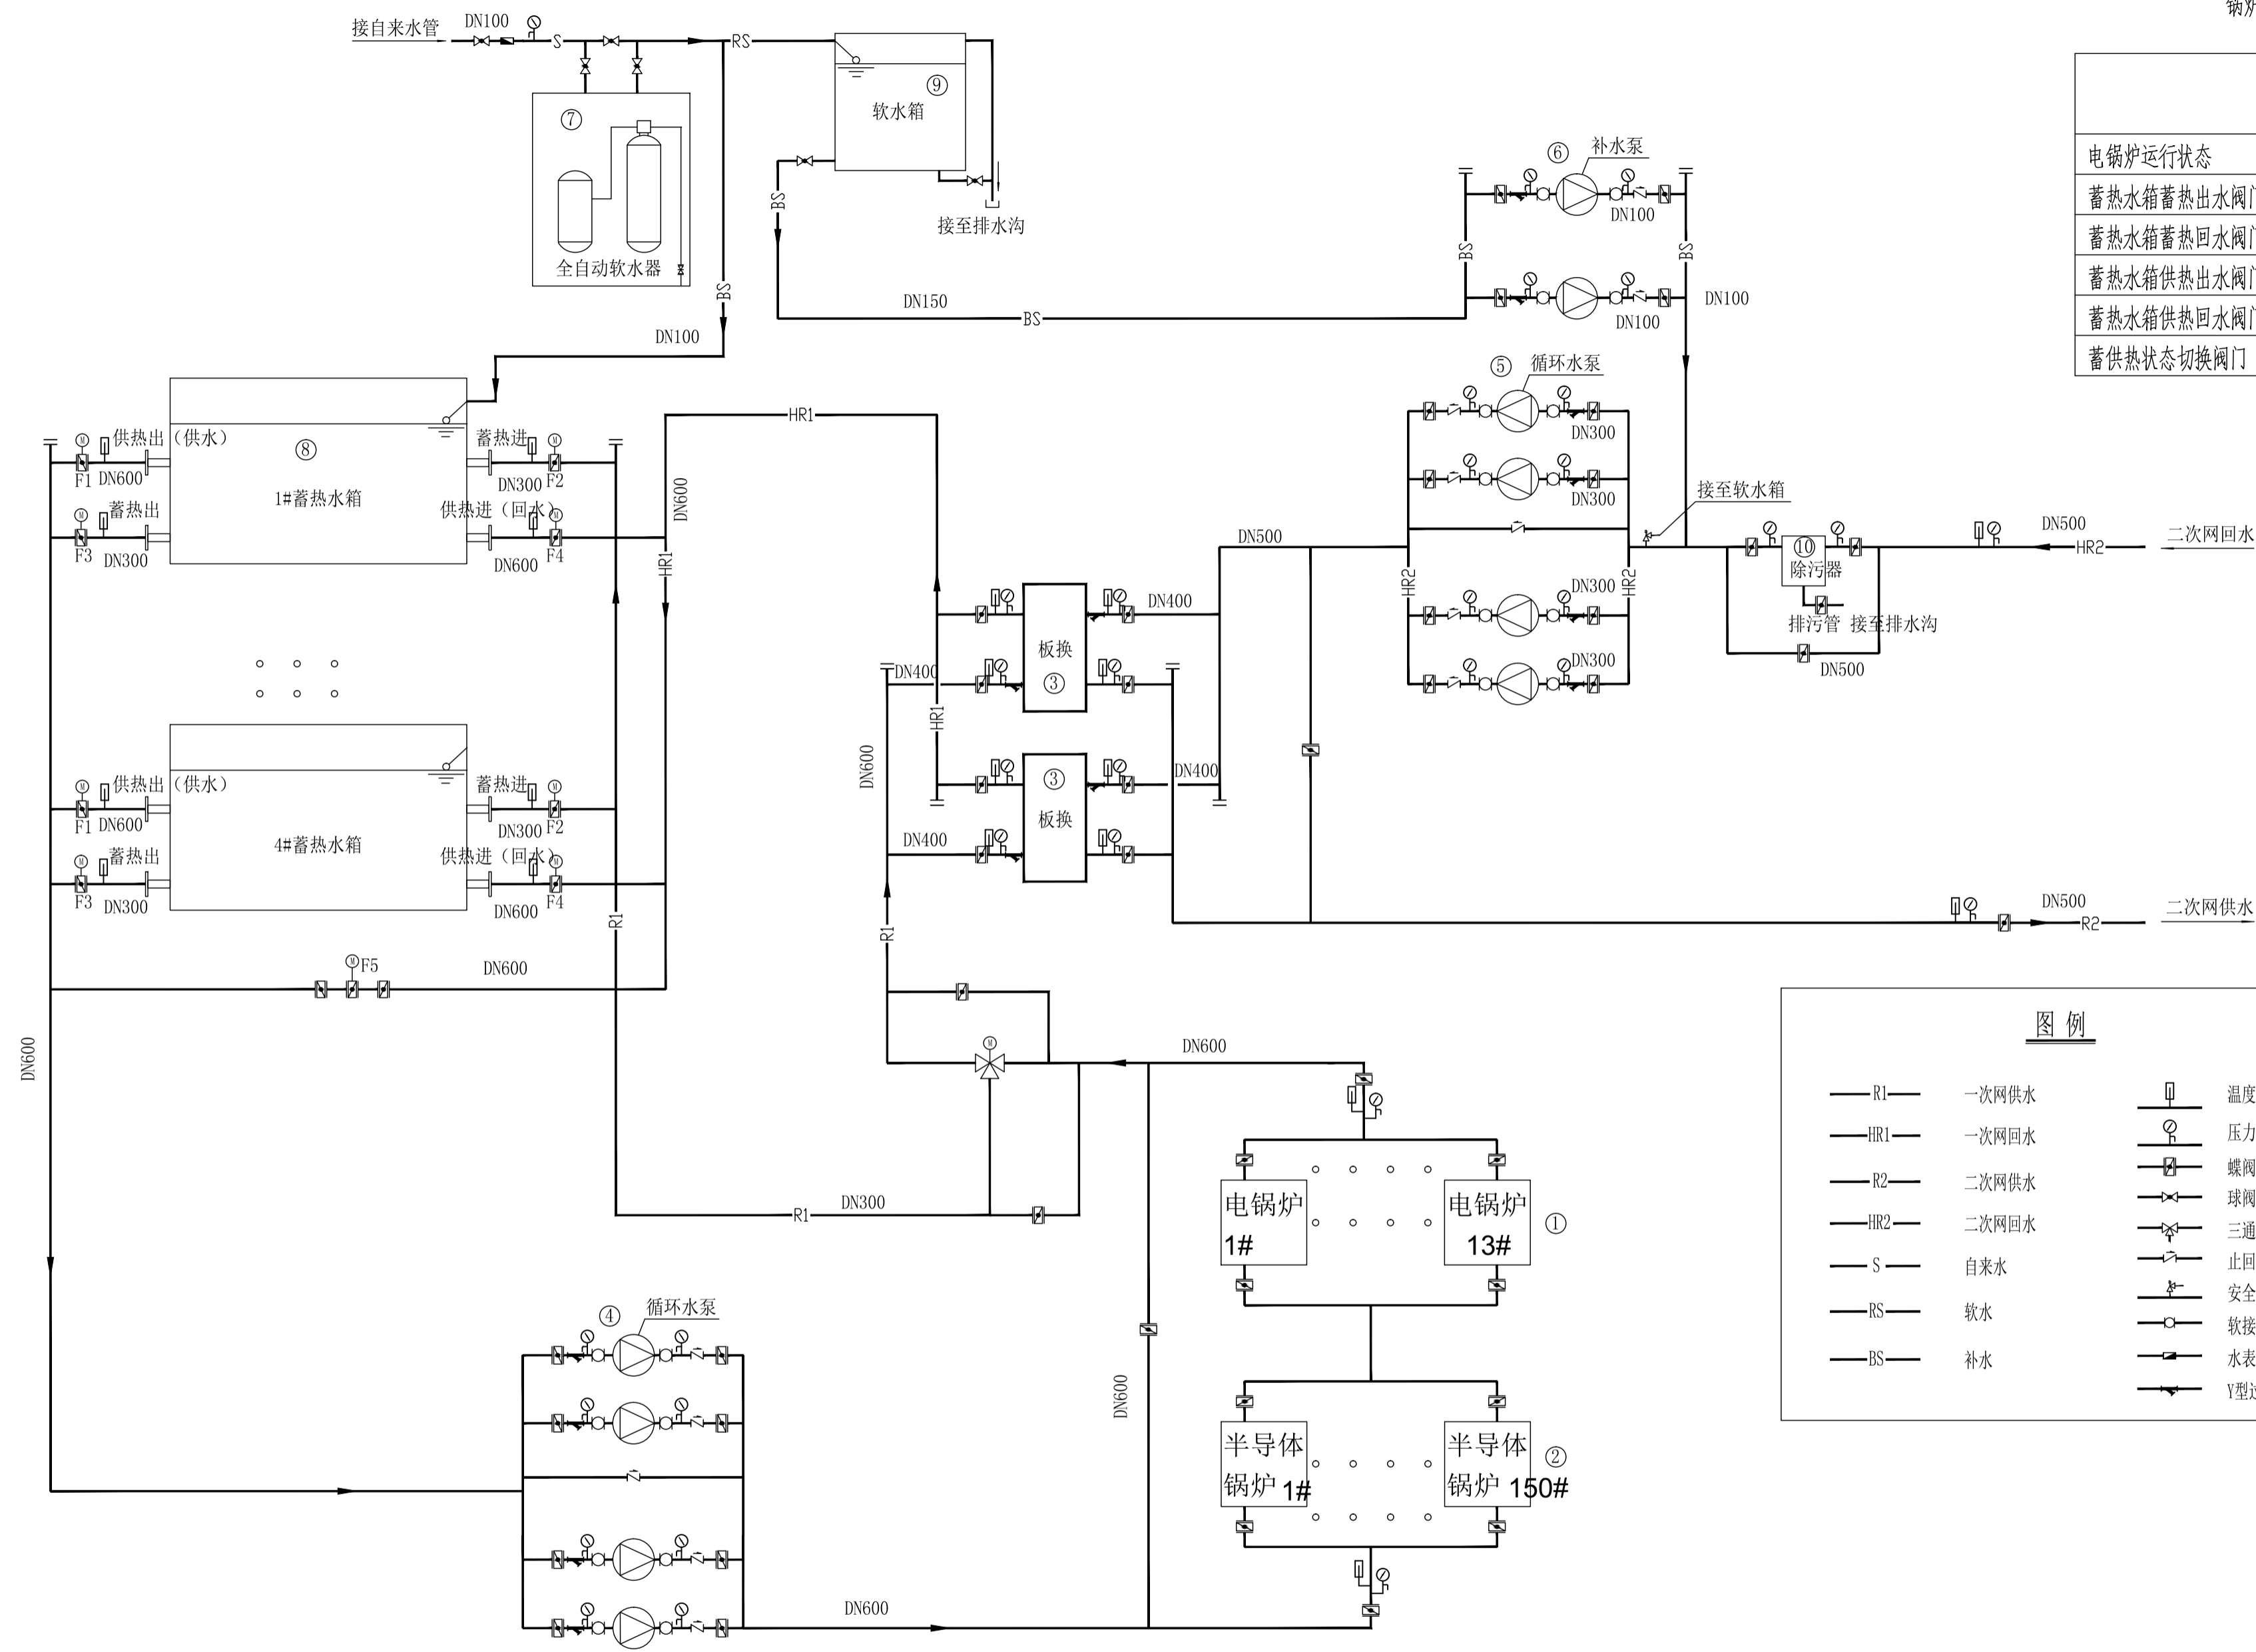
锅炉

接自来水管 DN100 S RS

⑦ 全自动软水器

⑨ 软水箱

接至排水沟

BS

BS DN100

DN150 BS

⑥ 补水泵 DN100 DN100 DN100 BS BS

电锅炉运行状态
蓄热水箱蓄热出水阀门
蓄热水箱蓄热回水阀门
蓄热水箱供热出水阀门
蓄热水箱供热回水阀门
蓄供热状态切换阀门

⑤ 循环水泵 DN300 DN300 DN300 DN300

接至软水箱

DN500 二次网回水 HR2

⑩ 除污器 排污管 接至排水沟 DN500

HR1

⑧ 供热出（供水） 蓄热进 1#蓄热水箱 F1 DN600 DN300 F2 蓄热出 供热进（回水） F3 DN300 DN600 F4

DN600 HR1

DN500 DN400

板换 ③ DN400 HR1

③ 板换 DN400 DN400

DN600

HR2 HR2

供热出（供水） 蓄热进 4#蓄热水箱 F1 DN600 DN300 F2 蓄热出 供热进（回水） F3 DN300 DN600 F4

R1

R1

F5 DN600

DN500 R2 二次网供水

DN600

DN600

R1 DN300

电锅炉 1# 电锅炉 13# ①

图 例

R1 一次网供水
HR1 一次网回水
R2 二次网供水
HR2 二次网回水
S 自来水
RS 软水
BS 补水

温度
压力
蝶阀
球阀
三通
止回
安全
软接
水表
Y型

DN600

④ 循环水泵

半导体锅炉 1# 半导体锅炉 150# ②

DN600

DN600